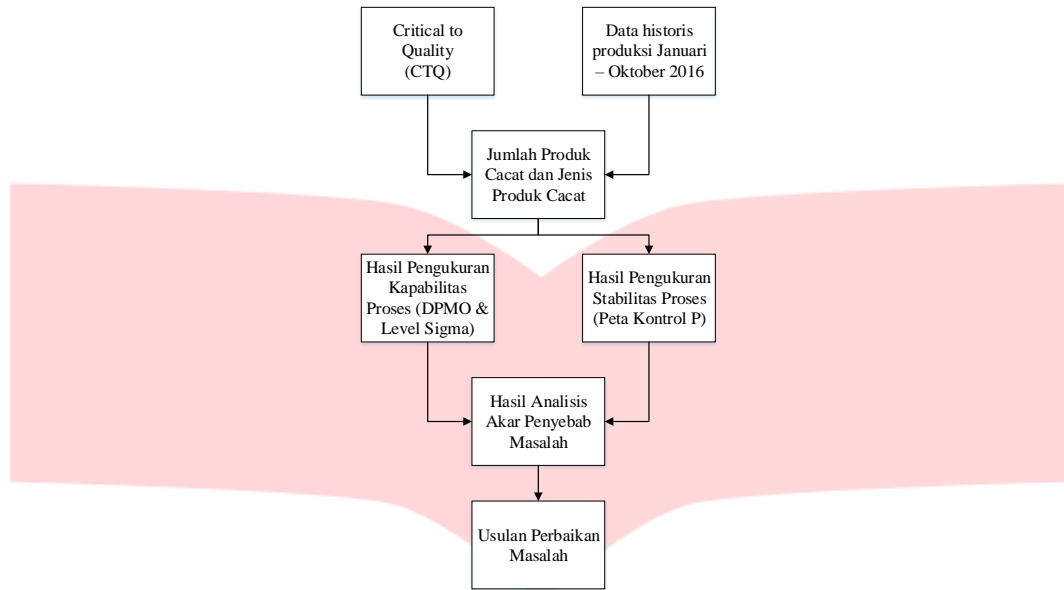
Critical to Quality (CTQ)

Data historis produksi Januari – Oktober 2016

Jumlah Produk Cacat dan Jenis Produk Cacat

Hasil Pengukuran Kapabilitas Proses (DPMO & Level Sigma)

Hasil Pengukuran Stabilitas Proses (Peta Kontrol P)

Hasil Analisis Akar Penyebab Masalah

Usulan Perbaikan Masalah